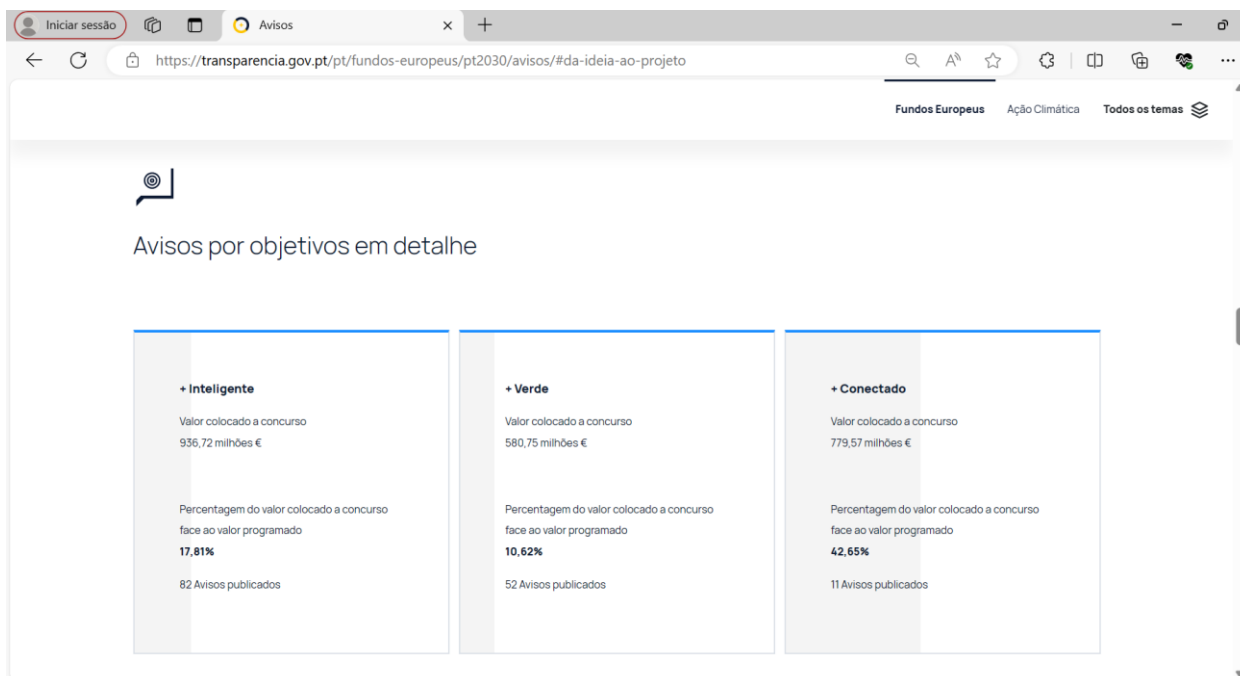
Iniciar sessão

Avisos

https://transparencia.gov.pt/pt/fundos-europeus/pt2030/avisos/#da-ideia-ao-projeto

Fundos Europeus   Ação Climática   Todos os temas

Avisos por objetivos em detalhe

+ Inteligente

Valor colocado a concurso
936,72 milhões €

Percentagem do valor colocado a concurso face ao valor programado
17,81%

82 Avisos publicados

+ Verde

Valor colocado a concurso
580,75 milhões €

Percentagem do valor colocado a concurso face ao valor programado
10,62%

52 Avisos publicados

+ Conectado

Valor colocado a concurso
779,57 milhões €

Percentagem do valor colocado a concurso face ao valor programado
42,65%

11 Avisos publicados